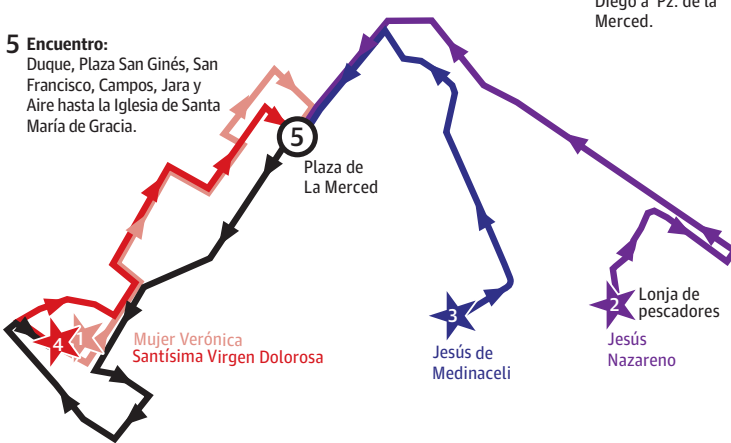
Diego a Pz. de la Merced.

5 Encuentro: Duque, Plaza San Ginés, San Francisco, Campos, Jara y Aire hasta la Iglesia de Santa María de Gracia.

5

Plaza de La Merced

3

Jesús de Medinaceli

2

Lonja de pescadores

Jesús Nazareno

4

1

Mujer Verónica

Santísima Virgen Dolorosa